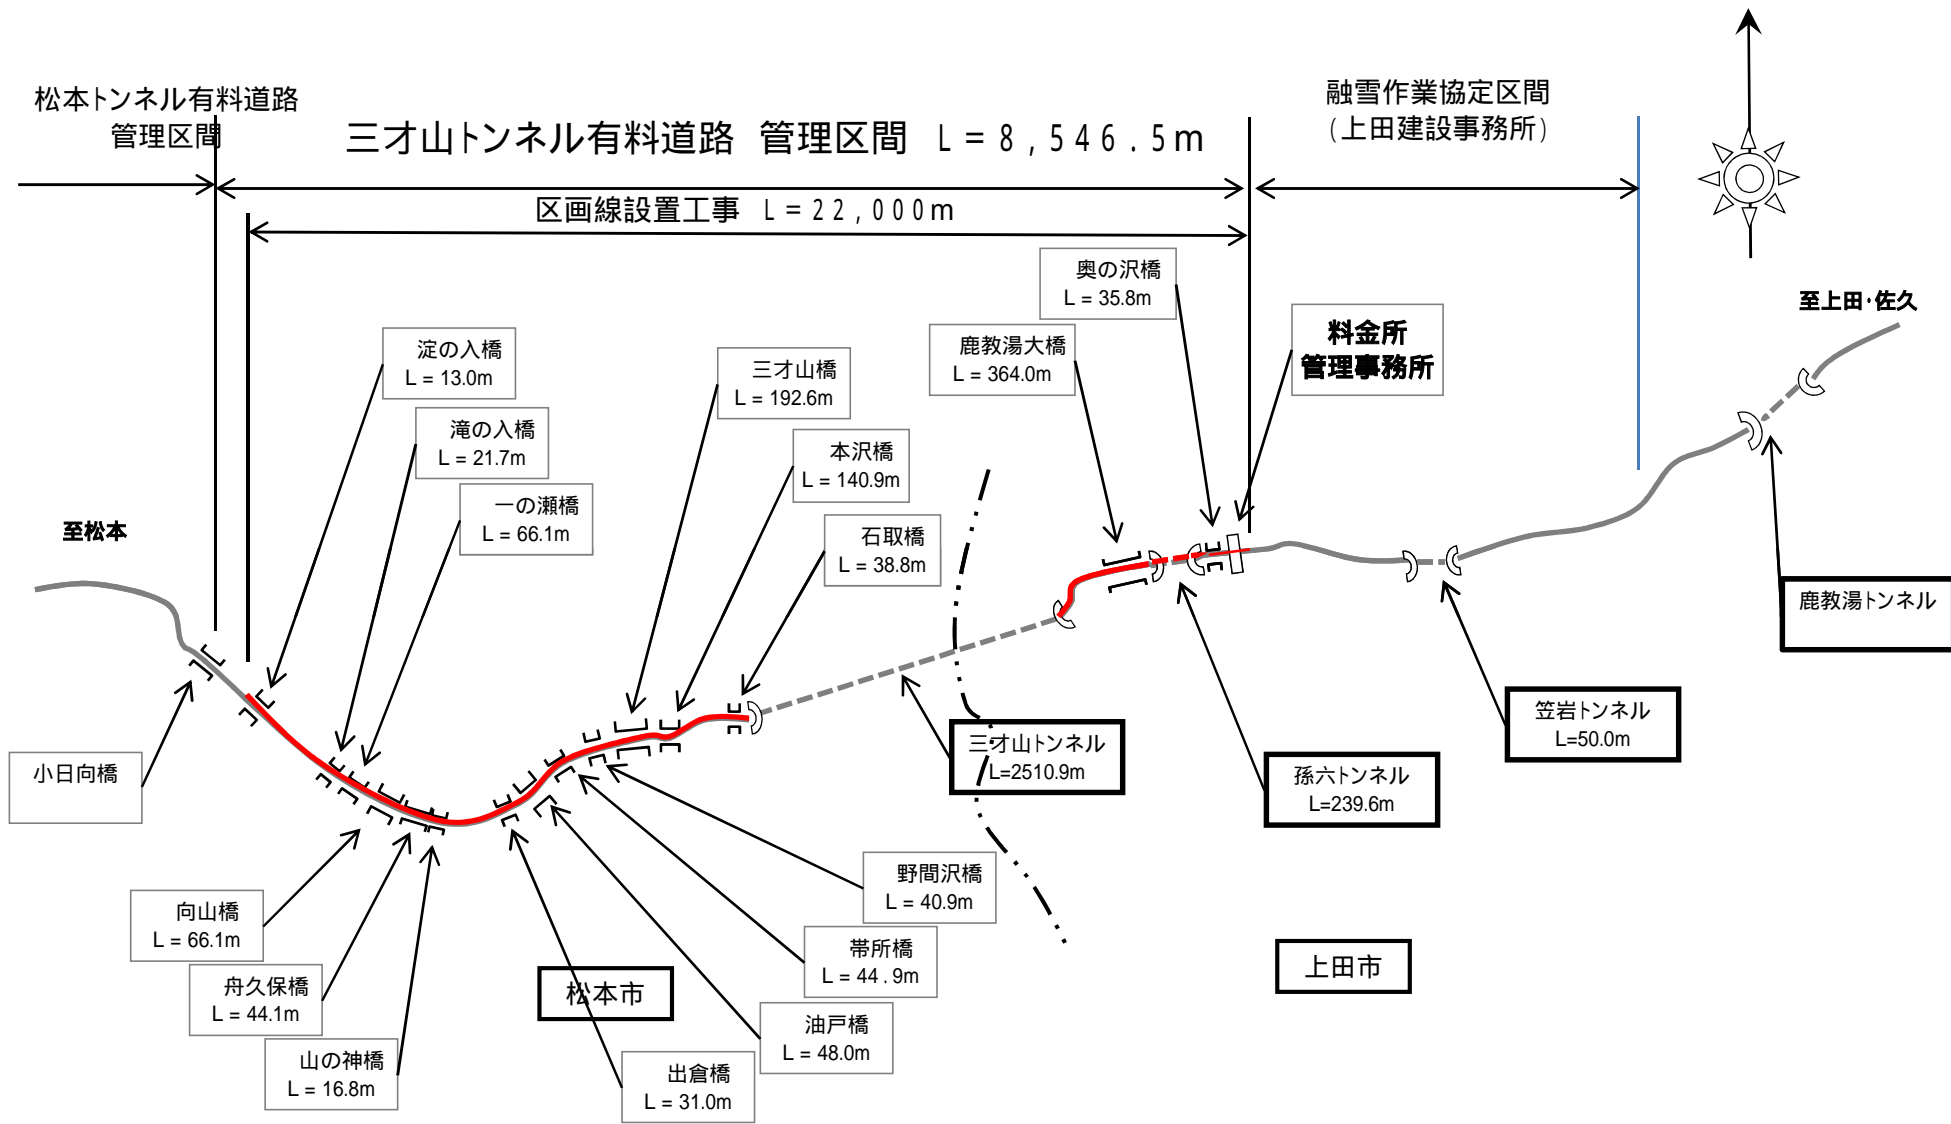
松本トンネル有料道路
管理区間

三才山トンネル有料道路 管理区間 L＝8，546．5m

融雪作業協定区間
（上田建設事務所）

区画線設置工事 L＝22，000m

奥の沢橋
L = 35.8m

鹿教湯大橋
L = 364.0m

料金所
管理事務所

至上田･佐久

淀の入橋
L = 13.0m

三才山橋
L = 192.6m

滝の入橋
L = 21.7m

本沢橋
L = 140.9m

一の瀬橋
L = 66.1m

石取橋
L = 38.8m

至松本

鹿教湯トンネル

笠岩トンネル
L=50.0m

三才山トンネル
L=2510.9m

孫六トンネル
L=239.6m

小日向橋

野間沢橋
L = 40.9m

向山橋
L = 66.1m

帯所橋
L = 44 . 9m

上田市

舟久保橋
L = 44.1m

松本市

油戸橋
L = 48.0m

山の神橋
L = 16.8m

出倉橋
L = 31.0m